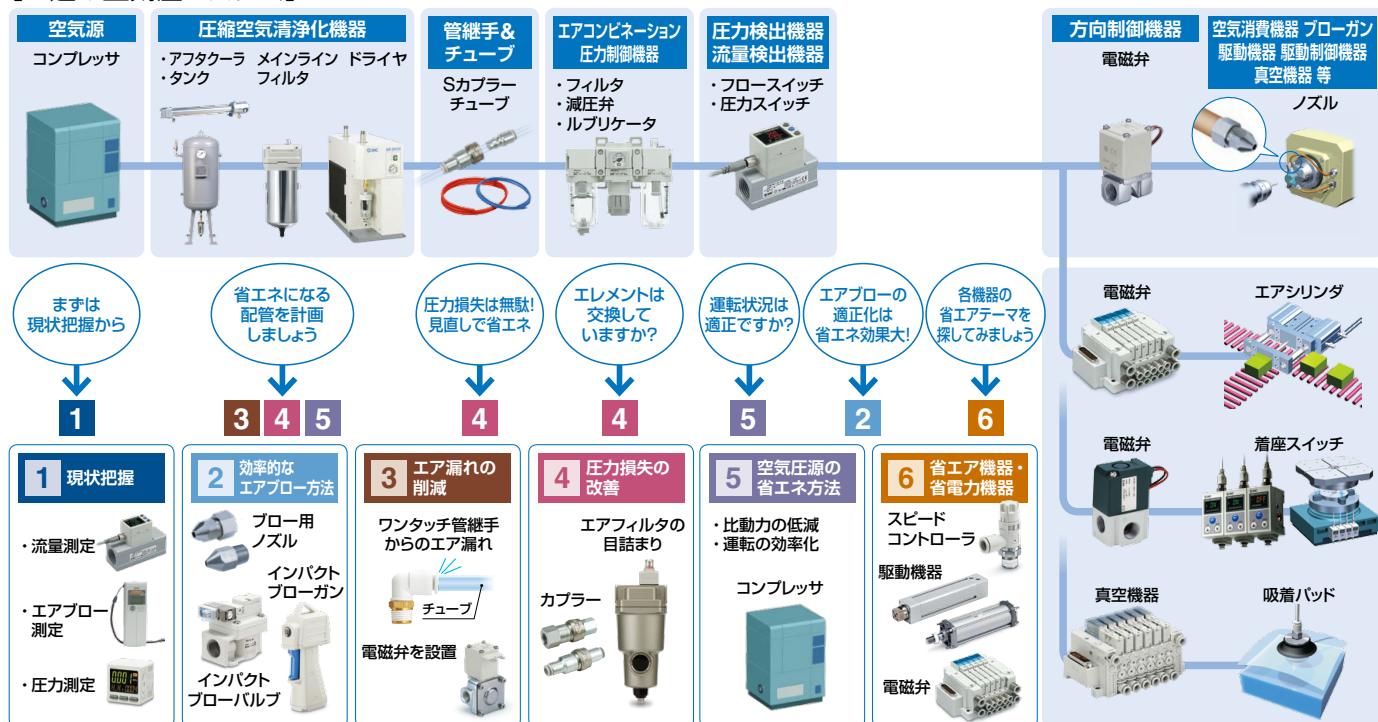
空気源
コンプレッサ

圧縮空気清浄化機器
・アフタクーラ ・タンク
メインライン フィルタ
ドライヤ

管継手＆チューブ
Sカプラー
チューブ

エアコンビネーション 圧力制御機器
・フィルタ
・減圧弁
・ルブリケータ

圧力検出機器 流量検出機器
・フロースイッチ
・圧力スイッチ

方向制御機器
電磁弁

空気消費機器 ブローガン 駆動機器 駆動制御機器 真空機器 等
ノズル

電磁弁
エアシリンダ
電磁弁
着座スイッチ
真空機器
吸着パッド

まずは現状把握から
省エネになる配管を計画しましょう
圧力損失は無駄! 見直しで省エネ
エレメントは交換していますか?
運転状況は適正ですか?
エアブローの適正化は省エネ効果大!
各機器の省エアテーマを探してみましょう

1
3 4 5
4
4
5
2
6

1 現状把握
・流量測定
・エアブロー測定
・圧力測定

2 効率的なエアブロー方法
ブロー用ノズル
インパクトブローガン
インパクトブローバルブ

3 エア漏れの削減
ワンタッチ管継手からのエア漏れ
チューブ
電磁弁を設置

4 圧力損失の改善
エアフィルタの目詰まり
カプラー

5 空気圧源の省エネ方法
・比動力の低減
・運転の効率化
コンプレッサ

6 省エア機器・省電力機器
スピードコントローラ
駆動機器
電磁弁